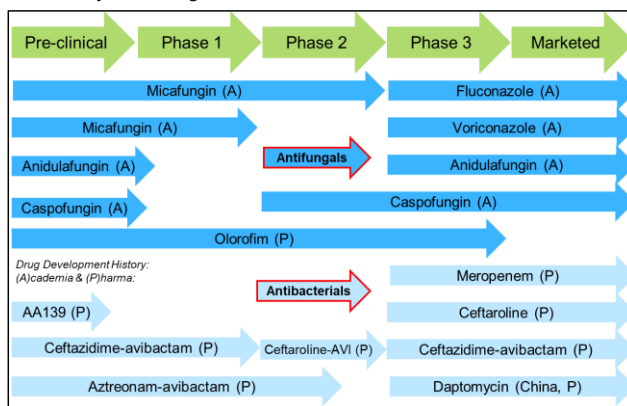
Pre-clinical
Phase 1
Phase 2
Phase 3
Marketed

Micafungin (A)
Fluconazole (A)
Micafungin (A)
Voriconazole (A)
Anidulafungin (A)
Antifungals
Anidulafungin (A)
Caspofungin (A)
Caspofungin (A)
Olorofim (P)

*Drug Development History: (A)cademia & (P)harma:*

Meropenem (P)
Antibacterials
AA139 (P)
Ceftaroline (P)
Ceftazidime-avibactam (P)
Ceftaroline-AVI (P)
Ceftazidime-avibactam (P)
Aztreonam-avibactam (P)
Daptomycin (China, P)